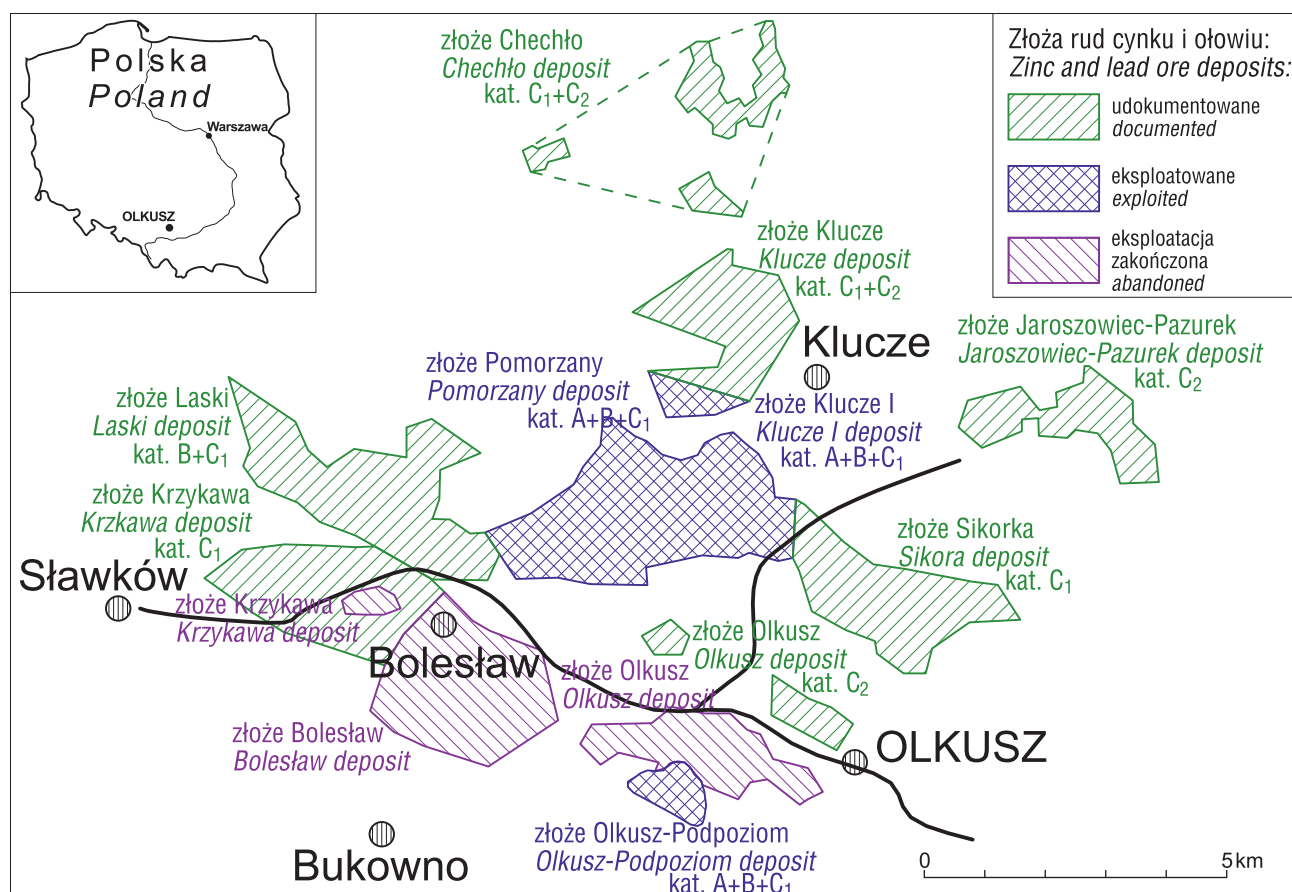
Polska
Poland
Warszawa
OLKUSZ

złoże Chechło
Chechło deposit
kat. $C_1$+$C_2$

Złoża rud cynku i ołowiu:
Zinc and lead ore deposits:
udokumentowane
documented
eksploatowane
exploited
eksploatacja zakończona
abandoned

złoże Klucze
Klucze deposit
kat. $C_1$+$C_2$

Klucze

złoże Jaroszowiec-Pazurek
Jaroszowiec-Pazurek deposit
kat. $C_2$

złoże Pomorzany
Pomorzany deposit
kat. A+B+$C_1$

złoże Klucze I
Klucze I deposit
kat. A+B+$C_1$

złoże Laski
Laski deposit
kat. B+$C_1$

złoże Krzykawa
Krzkawa deposit
kat. $C_1$

Sławków

złoże Krzykawa
Krzykawa deposit

złoże Sikorka
Sikora deposit
kat. $C_1$

Bolesław

złoże Olkusz
Olkusz deposit

złoże Olkusz
Olkusz deposit
kat. $C_2$

złoże Bolesław
Bolesław deposit

OLKUSZ

złoże Olkusz-Podpoziom
Olkusz-Podpoziom deposit
kat. A+B+$C_1$

Bukowno

0
5 km